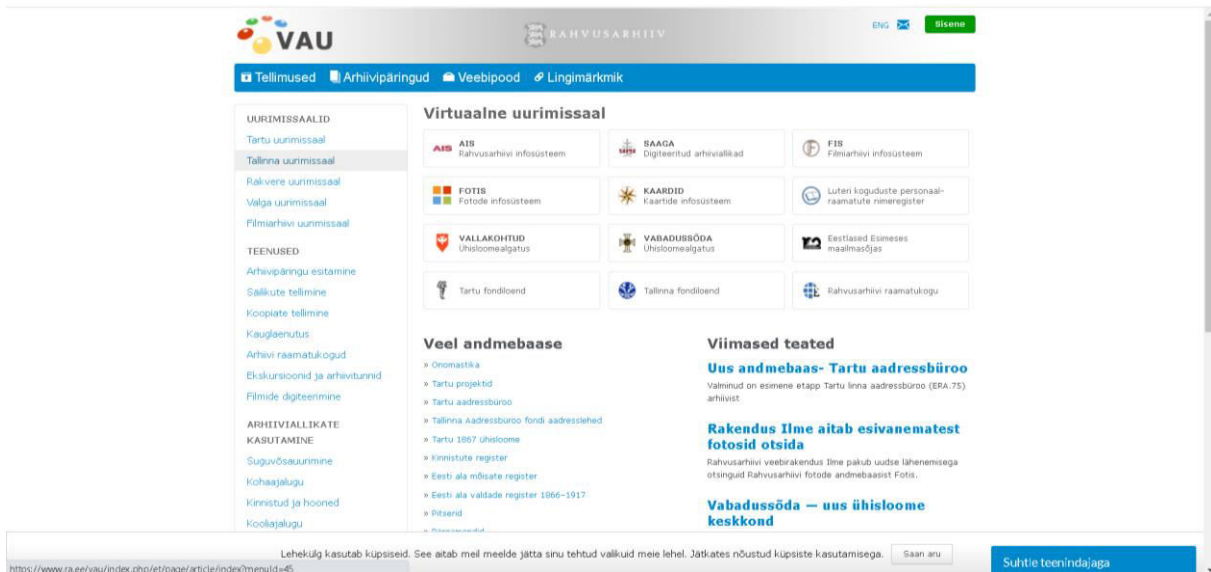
VAU

RAHVUSARHIIV

ENG Sisene

Tellimused Arhiivipäringud Veebipood Lingimärkmik

UURIMISSAALID
Tartu uurimissaal
Tallinna uurimissaal
Rakvere uurimissaal
Valga uurimissaal
Filmiarhiivi uurimissaal

TEENUSED
Arhiivipäringu esitamine
Säilikute tellimine
Koopiate tellimine
Kauglaenutus
Arhiivi raamatukogud
Ekskursioonid ja arhiivitunnid
Filmide digiteerimine

ARHIIVIALLIKATE KASUTAMINE
Suguvõsauurimine
Kohaajalugu
Kinnistud ja hooned
Kooliajalugu

Virtuaalne uurimissaal

AIS Rahvusarhiivi infosüsteem
SAAGA Digiteeritud arhiiviallikad
FIS Filmiarhiivi infosüsteem
FOTIS Fotode infosüsteem
KAARDID Kaartide infosüsteem
Luteri koguduste personaalraamatute nimeregister
VALLAKOHTUD Ühisloomealgatus
VABADUSSÕDA Ühisloomealgatus
Eestlased Esimeses maailmasõjas
Tartu fondiloend
Tallinna fondiloend
Rahvusarhiivi raamatukogu

Veel andmebaase
» Onomastika
» Tartu projektid
» Tartu aadressbüroo
» Tallinna Aadressbüroo fondi aadresslehed
» Tartu 1867 ühisloome
» Kinnistute register
» Eesti ala mõisate register
» Eesti ala valdade register 1866–1917
» Pitserid
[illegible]

Viimased teated

Uus andmebaas- Tartu aadressbüroo
Valminud on esimene etapp Tartu linna aadressbüroo (ERA.75) arhiivist

Rakendus Ilme aitab esivanematest fotosid otsida
Rahvusarhiivi veebirakendus Ilme pakub uudse lähenemisega otsinguid Rahvusarhiivi fotode andmebaasist Fotis.

Vabadussõda — uus ühisloome keskkond

Lehekülg kasutab küpsiseid. See aitab meil meelde jätta sinu tehtud valikuid meie lehel. Jätkates nõustud küpsiste kasutamisega. Saan aru

Suhtle teenindajaga

https://www.ra.ee/vau/index.php/et/page/article/index?menuId=45